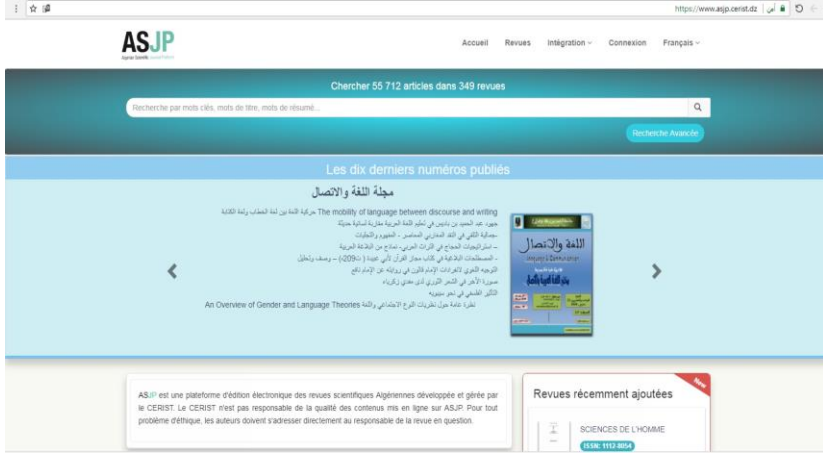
https://www.asjp.cerist.dz

ASJP
Algerian Scientific Journal Platform

Accueil Revues Intégration Connexion Français

Chercher 55 712 articles dans 349 revues

Recherche par mots clés, mots de titre, mots de résumé...

Recherche Avancée

Les dix derniers numéros publiés

مجلة اللغة والاتصال

The mobility of language between discourse and writing حركية اللغة بين لغة الخطاب ولغة الكتابة
جهود عبد الحميد بن باديس في تعليم اللغة العربية مقاربة لسانية حديثة
جمالية التلقي في النقد المغاربي المعاصر - المفهوم والتجليات
استراتيجيات الحجاج في التراث العربي- نماذج من البلاغة العربية
المصطلحات البلاغية في كتاب مجاز القرآن لأبي عبيدة (ت209هـ) - وصف وتحليل
التوجيه النحوي للقراءات الإمام قالون في روايته عن الإمام نافع
صورة الآخر في الشعر الثوري لدى مفدي زكرياء
التأثير الفلسفي في نحو سيبويه
An Overview of Gender and Language Theories نظرة عامة حول نظريات النوع الاجتماعي واللغة

اللغة والاتصال

ASJP est une plateforme d'édition électronique des revues scientifiques Algériennes développée et gérée par le CERIST. Le CERIST n'est pas responsable de la qualité des contenus mis en ligne sur ASJP. Pour tout problème d'éthique, les auteurs doivent s'adresser directement au responsable de la revue en question.

Revues récemment ajoutées

New

SCIENCES DE L'HOMME
ISSN: 1112-8054